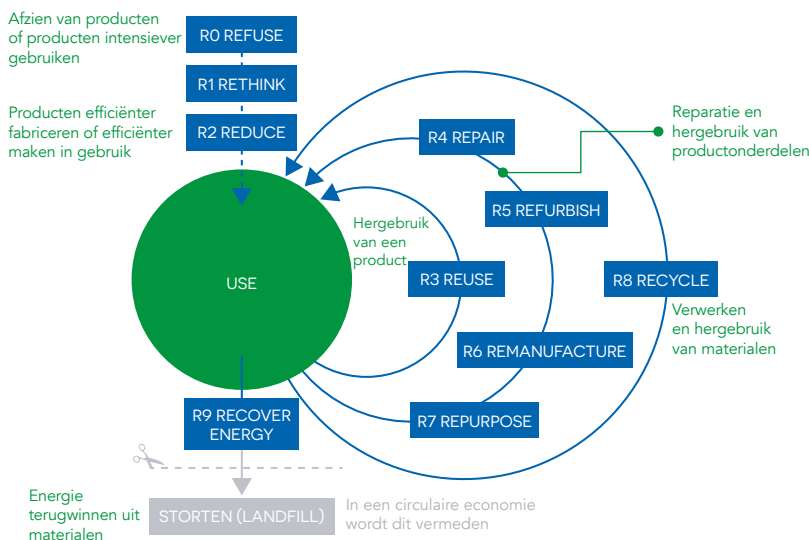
Afzien van producten of producten intensiever gebruiken

R0 REFUSE

R1 RETHINK

Producten efficiënter fabriceren of efficiënter maken in gebruik

R2 REDUCE

R4 REPAIR

Reparatie en hergebruik van productonderdelen

R5 REFURBISH

Hergebruik van een product

USE

R3 REUSE

R8 RECYCLE

Verwerken en hergebruik van materialen

R6 REMANUFACTURE

R9 RECOVER ENERGY

R7 REPURPOSE

Energie terugwinnen uit materialen

STORTEN (LANDFILL)

In een circulaire economie wordt dit vermeden